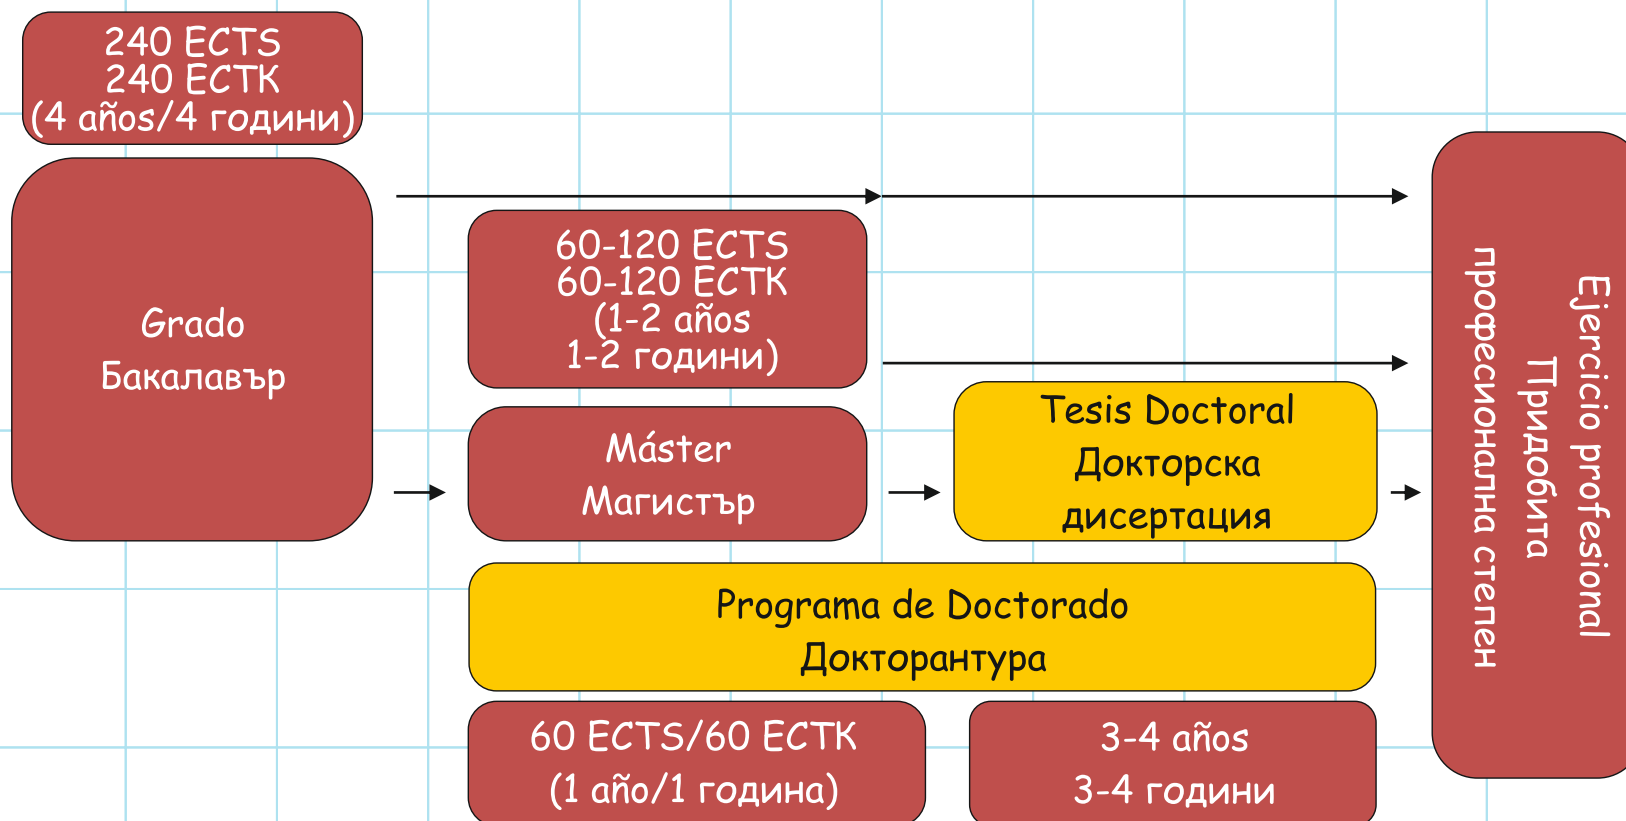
240 ECTS
240 ЕСТК
(4 años/4 години)

Grado
Бакалавър

60-120 ECTS
60-120 ЕСТК
(1-2 años
1-2 години)

Máster
Магистър

Tesis Doctoral
Докторска
дисертация

Programa de Doctorado
Докторантура

60 ECTS/60 ЕСТК
(1 año/1 година)

3-4 años
3-4 години

Ejercicio profesional
Придобита
професионална степен